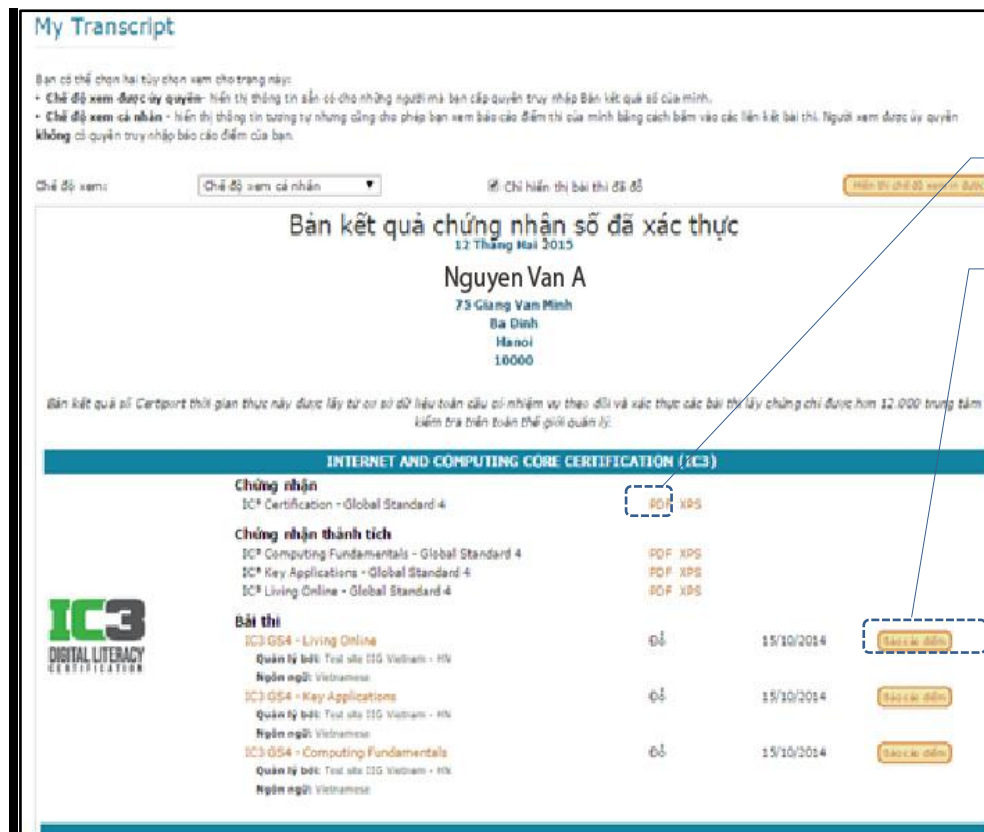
My Transcript

Bạn có thể chọn hai tùy chọn xem cho trang này:
• **Chế độ xem được ủy quyền**- hiển thị thông tin sẵn có cho những người mà bạn cấp quyền truy nhập Bản kết quả số của mình.
• **Chế độ xem cá nhân** - hiển thị thông tin tương tự nhưng cũng cho phép bạn xem báo cáo điểm thi của mình bằng cách bấm vào các liên kết bài thi. Người xem được ủy quyền **không** có quyền truy nhập báo cáo điểm của bạn.

Chế độ xem: Chế độ xem cá nhân ▼ ☑ Chỉ hiển thị bài thi đã đỗ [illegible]

Bản kết quả chứng nhận số đã xác thực
12 Tháng Hai 2015

Nguyen Van A
73 Giang Van Minh
Ba Dinh
Hanoi
10000

Bản kết quả số Certiport thời gian thực này được lấy từ cơ sở dữ liệu toàn cầu có nhiệm vụ theo dõi và xác thực các bài thi lấy chứng chỉ được hơn 12.000 trung tâm kiểm tra trên toàn thế giới quản lý.

INTERNET AND COMPUTING CORE CERTIFICATION (IC3)

**Chứng nhận**
IC³ Certification - Global Standard 4 PDF XPS

**Chứng nhận thành tích**
IC³ Computing Fundamentals - Global Standard 4 PDF XPS
IC³ Key Applications - Global Standard 4 PDF XPS
IC³ Living Online - Global Standard 4 PDF XPS

IC3 DIGITAL LITERACY CERTIFICATION

**Bài thi**
IC3 GS4 - Living Online Đỗ 15/10/2014 Báo cáo điểm
Quản lý bởi: Test site IIG Vietnam - HN
Ngôn ngữ: Vietnamese
IC3 GS4 - Key Applications Đỗ 15/10/2014 Báo cáo điểm
Quản lý bởi: Test site IIG Vietnam - HN
Ngôn ngữ: Vietnamese
IC3 GS4 - Computing Fundamentals Đỗ 15/10/2014 Báo cáo điểm
Quản lý bởi: Test site IIG Vietnam - HN
Ngôn ngữ: Vietnamese